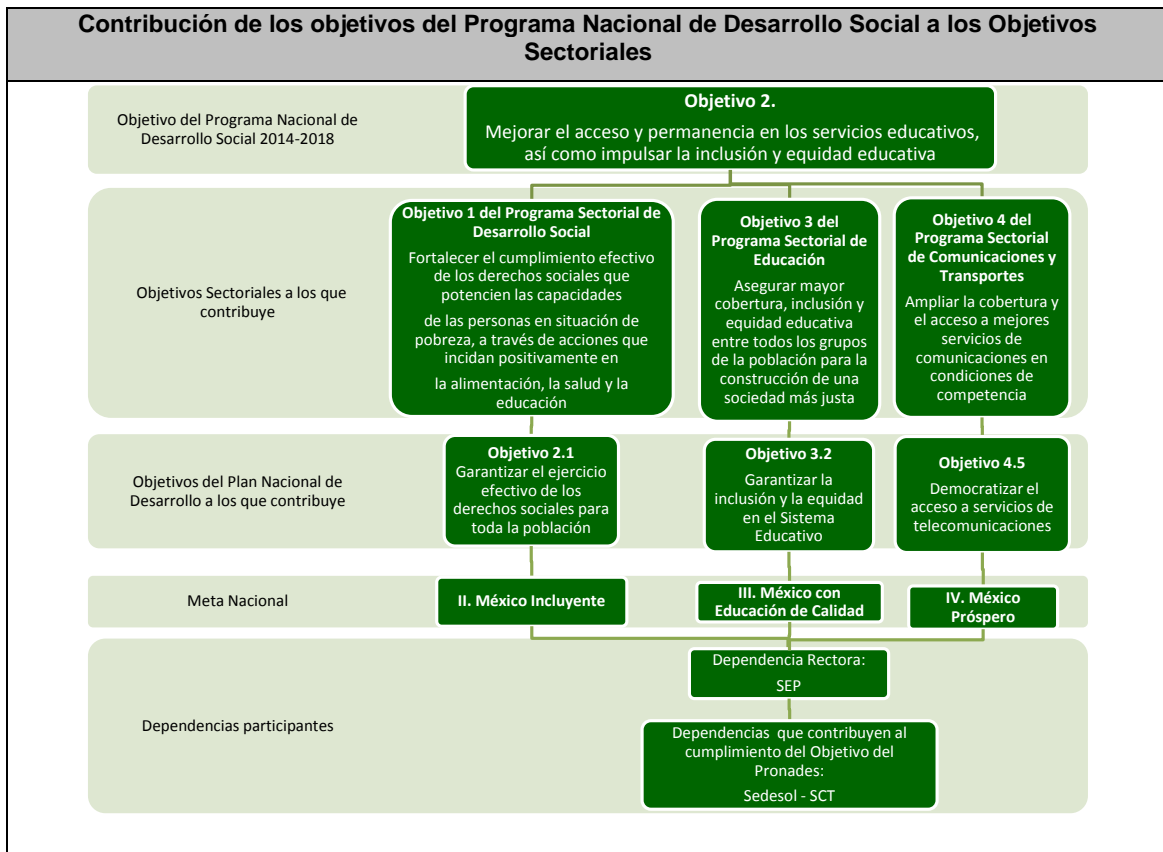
Contribución de los objetivos del Programa Nacional de Desarrollo Social a los Objetivos Sectoriales

Objetivo del Programa Nacional de Desarrollo Social 2014-2018

Objetivo 2.

Mejorar el acceso y permanencia en los servicios educativos, así como impulsar la inclusión y equidad educativa

Objetivos Sectoriales a los que contribuye

Objetivo 1 del Programa Sectorial de Desarrollo Social

Fortalecer el cumplimiento efectivo de los derechos sociales que potencien las capacidades

de las personas en situación de pobreza, a través de acciones que incidan positivamente en

la alimentación, la salud y la educación

Objetivo 3 del Programa Sectorial de Educación

Asegurar mayor cobertura, inclusión y equidad educativa entre todos los grupos de la población para la construcción de una sociedad más justa

Objetivo 4 del Programa Sectorial de Comunicaciones y Transportes

Ampliar la cobertura y el acceso a mejores servicios de comunicaciones en condiciones de competencia

Objetivos del Plan Nacional de Desarrollo a los que contribuye

Objetivo 2.1
Garantizar el ejercicio efectivo de los derechos sociales para toda la población

Objetivo 3.2
Garantizar la inclusión y la equidad en el Sistema Educativo

Objetivo 4.5
Democratizar el acceso a servicios de telecomunicaciones

Meta Nacional

II. México Incluyente

III. México con Educación de Calidad

IV. México Próspero

Dependencias participantes

Dependencia Rectora:
SEP

Dependencias que contribuyen al cumplimiento del Objetivo del Pronades:
Sedesol - SCT